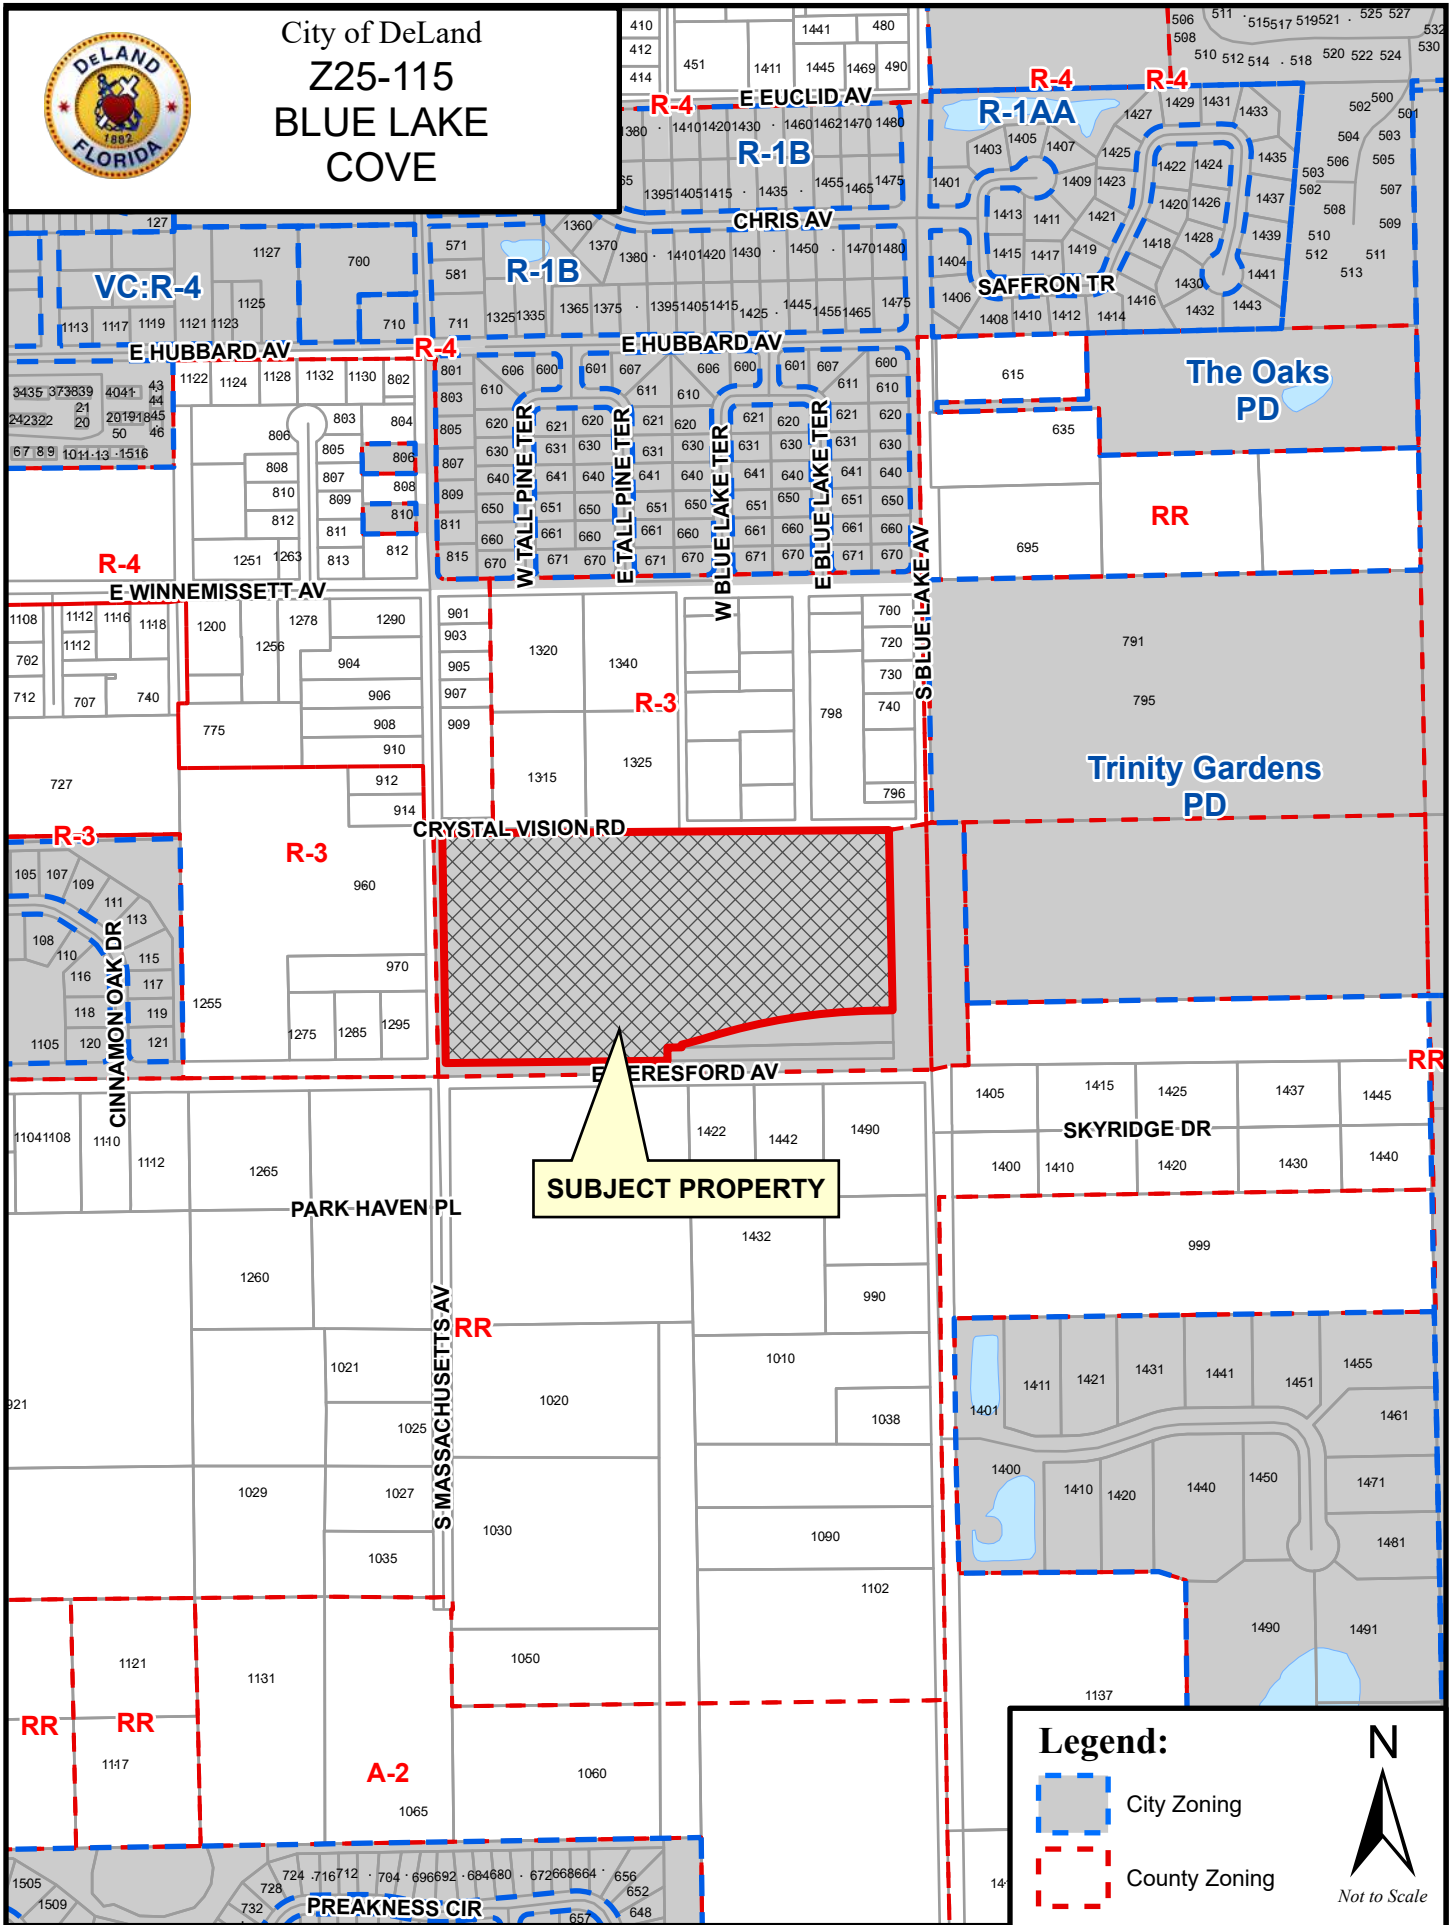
DeLAND 1882 FLORIDA

City of DeLand
Z25-115
BLUE LAKE
COVE

R-4
E EUCLID AV
R-1B
CHRIS AV
R-4
R-4
R-1AA
VC:R-4
R-1B
SAFFRON TR
E HUBBARD AV
R-4
E HUBBARD AV
The Oaks
PD
W TALL PINE TER
E TALL PINE TER
W BLUE LAKE TER
E BLUE LAKE TER
S BLUE LAKE AV
RR
R-4
E WINNEMISSETT AV
R-3
Trinity Gardens
PD
R-3
CRYSTAL VISION RD
R-3
CINNAMON OAK DR
E BERESFORD AV
RR
SKYRIDGE DR
SUBJECT PROPERTY
PARK HAVEN PL
S MASSACHUSETTS AV
RR
RR
RR
A-2
PREAKNESS CIR

Legend:
City Zoning
County Zoning
N
Not to Scale